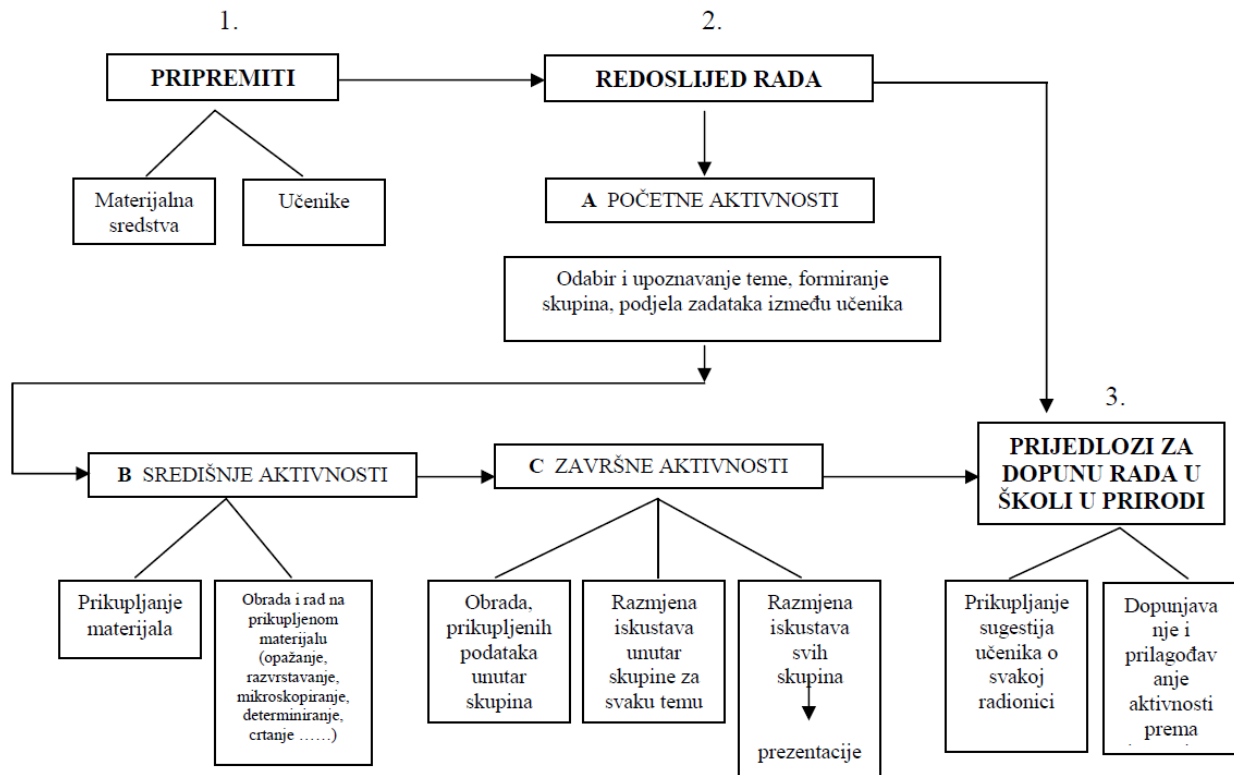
1.

PRIPREMITI

Materijalna sredstva

Učenike

2.

REDOSLIJED RADA

A POČETNE AKTIVNOSTI

Odabir i upoznavanje teme, formiranje skupina, podjela zadataka između učenika

B SREDIŠNJE AKTIVNOSTI

Prikupljanje materijala

Obrada i rad na prikupljenom materijalu (opažanje, razvrstavanje, mikroskopiranje, determiniranje, crtanje ……)

C ZAVRŠNE AKTIVNOSTI

Obrada, prikupljenih podataka unutar skupina

Razmjena iskustava unutar skupine za svaku temu

Razmjena iskustava svih skupina

prezentacije

3.

PRIJEDLOZI ZA DOPUNU RADA U ŠKOLI U PRIRODI

Prikupljanje sugestija učenika o svakoj radionici

Dopunjavanje i prilagođavanje aktivnosti prema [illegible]